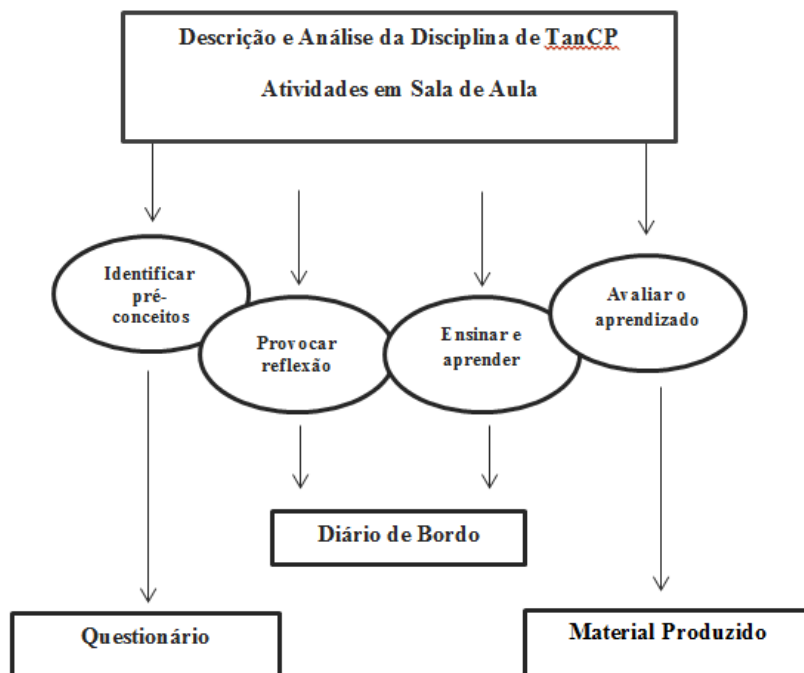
Descrição e Análise da Disciplina de TanCP

Atividades em Sala de Aula

Identificar pré-conceitos

Provocar reflexão

Ensinar e aprender

Avaliar o aprendizado

Diário de Bordo

Questionário

Material Produzido